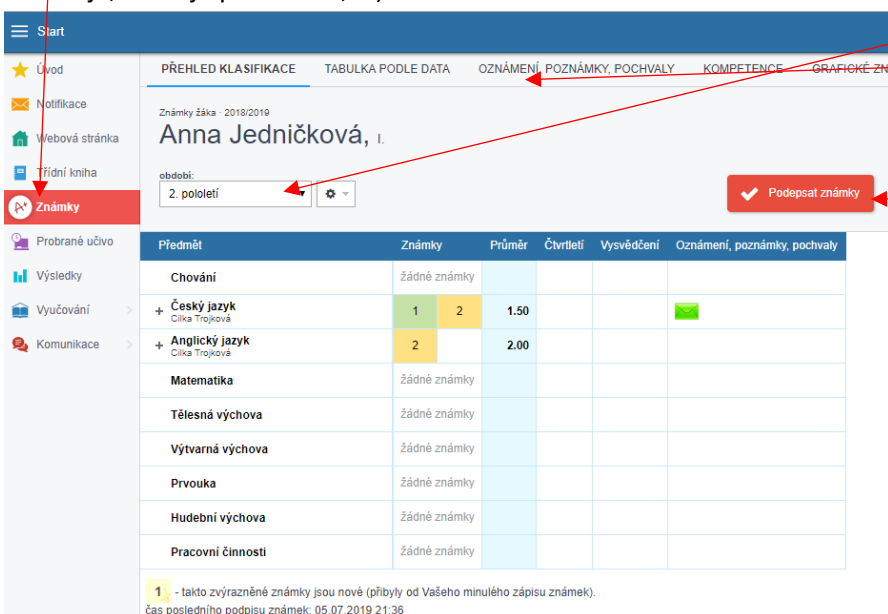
Start

Úvod
Notifikace
Webová stránka
Třídní kniha
Známky
Probrané učivo
Výsledky
Vyučování
Komunikace

PŘEHLED KLASIFIKACE TABULKA PODLE DATA OZNÁMENÍ, POZNÁMKY, POCHVALY KOMPETENCE GRAFICKÉ ZN

Známky žáka · 2018/2019
Anna Jedničková, I.

období:
2. pololetí

Podepsat známky

| Předmět | Známky | | Průměr | Čtvrtletí | Vysvědčení | Oznámení, poznámky, pochvaly |
|---|---|---|---|---|---|---|
| Chování | žádné známky | | | | | |
| + Český jazyk Cilka Trojková | 1 | 2 | 1.50 | | | |
| + Anglický jazyk Cilka Trojková | 2 | | 2.00 | | | |
| Matematika | žádné známky | | | | | |
| Tělesná výchova | žádné známky | | | | | |
| Výtvarná výchova | žádné známky | | | | | |
| Prvouka | žádné známky | | | | | |
| Hudební výchova | žádné známky | | | | | |
| Pracovní činnosti | žádné známky | | | | | |

1 - takto zvýrazněné známky jsou nové (přibyly od Vašeho minulého zápisu známek).
čas posledního podpisu známek: 05.07.2019 21:36